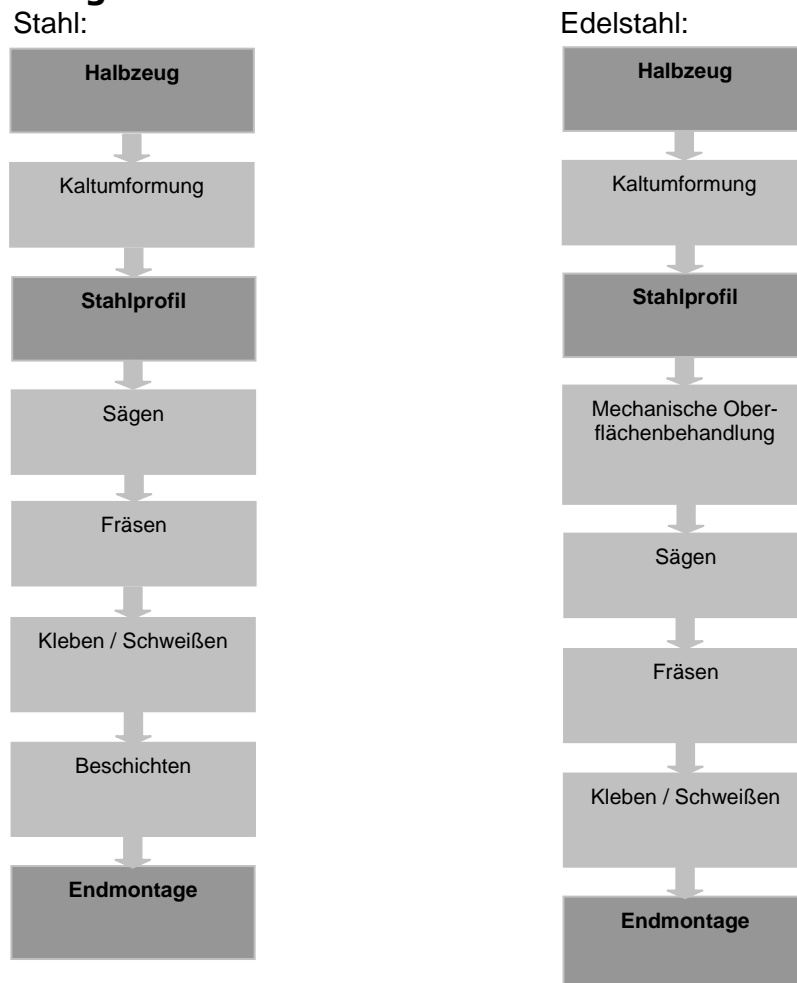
Stahl:

Halbzeug

Kaltumformung

Stahlprofil

Sägen

Fräsen

Kleben / Schweißen

Beschichten

Endmontage

Edelstahl:

Halbzeug

Kaltumformung

Stahlprofil

Mechanische Oberflächenbehandlung

Sägen

Fräsen

Kleben / Schweißen

Endmontage